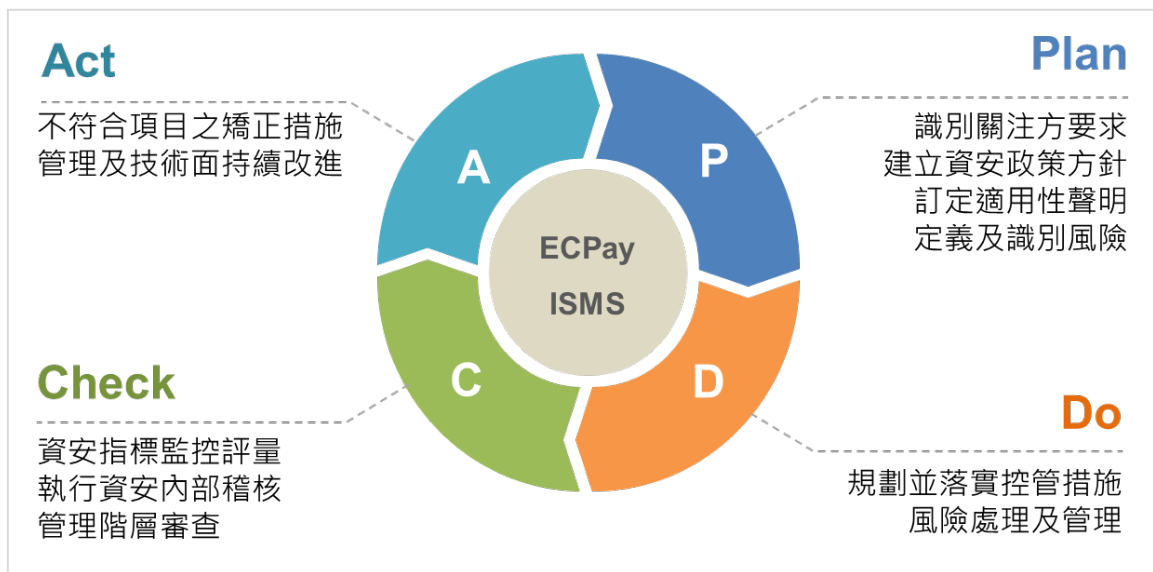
Act

不符合項目之矯正措施
管理及技術面持續改進

Plan

識別關注方要求
建立資安政策方針
訂定適用性聲明
定義及識別風險

A

P

ECPay
ISMS

C

D

Check

資安指標監控評量
執行資安內部稽核
管理階層審查

Do

規劃並落實控管措施
風險處理及管理